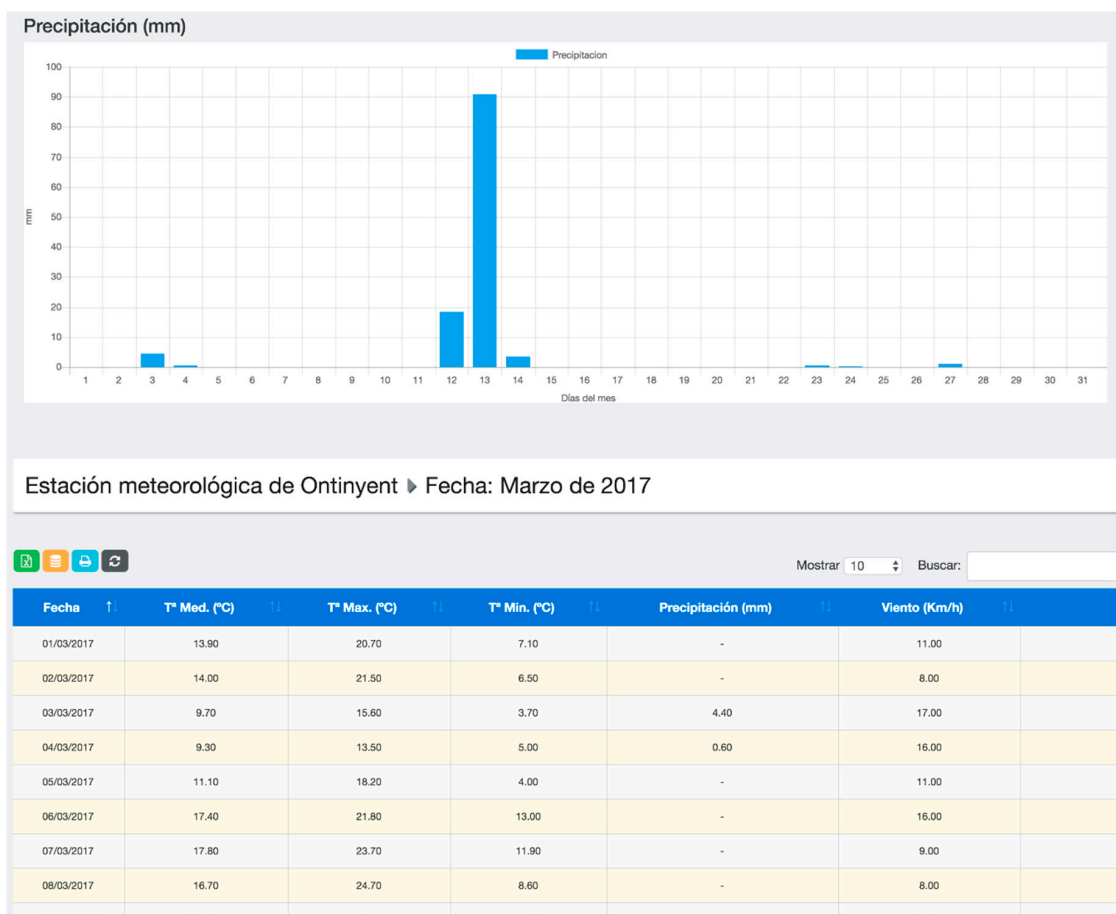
Precipitación (mm)

Precipitacion

100
90
80
70
60
50
40
30
20
10
0

mm

1 2 3 4 5 6 7 8 9 10 11 12 13 14 15 16 17 18 19 20 21 22 23 24 25 26 27 28 29 30 31

Días del mes

Estación meteorológica de Ontinyent ▸ Fecha: Marzo de 2017

Mostrar 10 Buscar:

| Fecha | Tª Med. (ºC) | Tª Max. (ºC) | Tª Min. (ºC) | Precipitación (mm) | Viento (Km/h) |
|---|---|---|---|---|---|
| 01/03/2017 | 13.90 | 20.70 | 7.10 | - | 11.00 |
| 02/03/2017 | 14.00 | 21.50 | 6.50 | - | 8.00 |
| 03/03/2017 | 9.70 | 15.60 | 3.70 | 4.40 | 17.00 |
| 04/03/2017 | 9.30 | 13.50 | 5.00 | 0.60 | 16.00 |
| 05/03/2017 | 11.10 | 18.20 | 4.00 | - | 11.00 |
| 06/03/2017 | 17.40 | 21.80 | 13.00 | - | 16.00 |
| 07/03/2017 | 17.80 | 23.70 | 11.90 | - | 9.00 |
| 08/03/2017 | 16.70 | 24.70 | 8.60 | - | 8.00 |